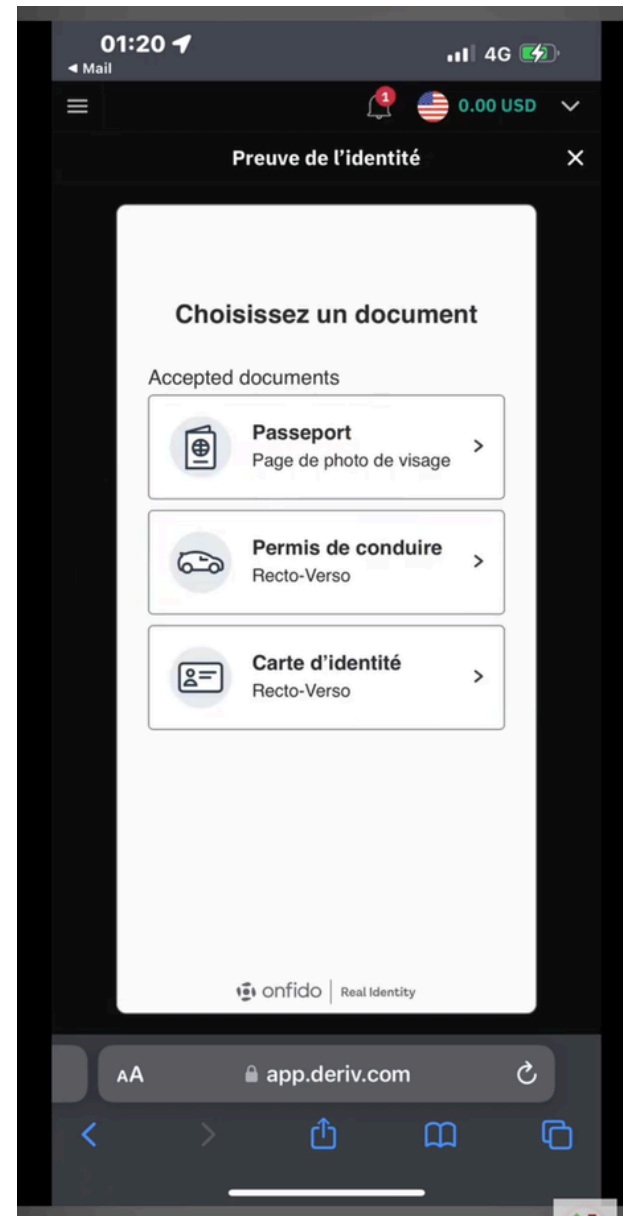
01:20
◂ Mail
4G

1
0.00 USD

Preuve de l'identité
×

Choisissez un document

Accepted documents

Passeport
Page de photo de visage
>

Permis de conduire
Recto-Verso
>

Carte d'identité
Recto-Verso
>

onfido | Real Identity

AA
app.deriv.com